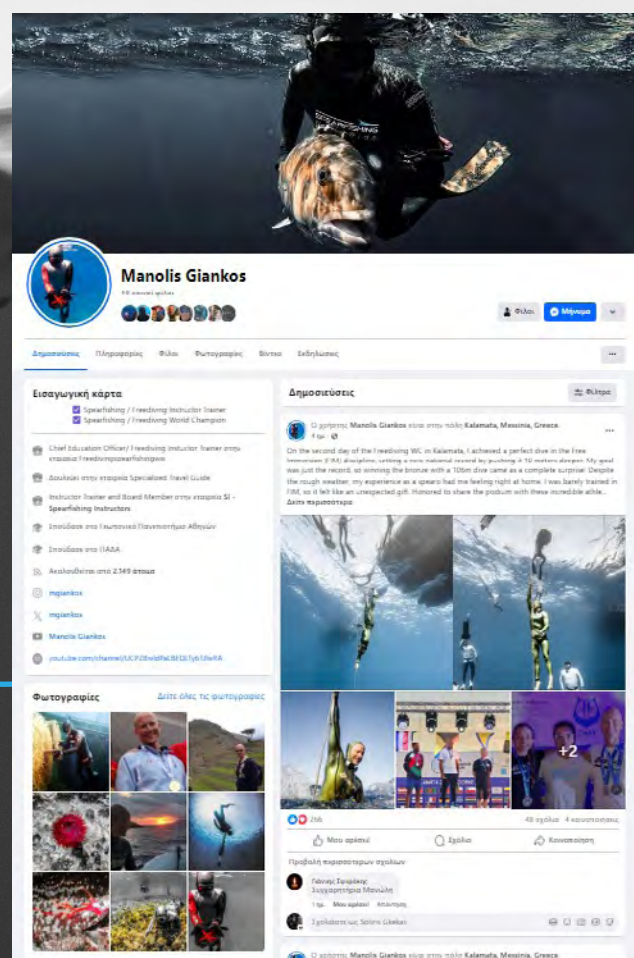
Manolis Giankos

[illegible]

Φίλοι
Μήνυμα

Δημοσιεύσεις
Πληροφορίες
Φίλοι
Φωτογραφίες
Βίντεο
Εκδηλώσεις

Εισαγωγική κάρτα

Spearfishing / Freediving Instructor Trainer
Spearfishing / Freediving World Champion

Chief Education Officer/ Freediving Instructor Trainer στην εταιρεία Freedomspearfishingcom

Δουλεύει στην εταιρεία Specialized Travel Guide

Instructor Trainer and Board Member στην εταιρεία SI - Spearfishing Instructors

Σπούδασε στο Γεωπονικό Πανεπιστήμιο Αθηνών

Σπούδασε στο ΠΑΔΑ

Ακολουθείται από 2.149 άτομα

mgiankos

mgiankos

Manolis Giankos

youtube.com/channel/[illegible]

Φωτογραφίες
Δείτε όλες τις φωτογραφίες

Δημοσιεύσεις
Φίλτρα

Ο χρήστης Manolis Giankos είναι στην πόλη Kalamata, Messinia, Greece.
4 ημ.

On the second day of the Freediving WC in Kalamata, I achieved a perfect dive in the Free Immersion (FIM) discipline, setting a new national record by pushing 4 10 meters deeper. My goal was just the record, so winning the bronze with a 106m dive came as a complete surprise! Despite the rough weather, my experience as a spearo had me feeling right at home. I was barely trained in FIM, so it felt like an unexpected gift. Honored to share the podium with these incredible athle...
Δείτε περισσότερα

+2

266
49 σχόλια 4 κοινοποιήσεις

Μου αρέσει
Σχόλιο
Κοινοποίηση

Προβολή περισσότερων σχολίων

Γιάννης Σφυράκης
Συγχαρητήρια Μανώλη
1 ημ. Μου αρέσει Απάντηση

Σχολιάστε ως Spiros Glekas

Ο χρήστης Manolis Giankos είναι στην πόλη Kalamata, Messinia, Greece.